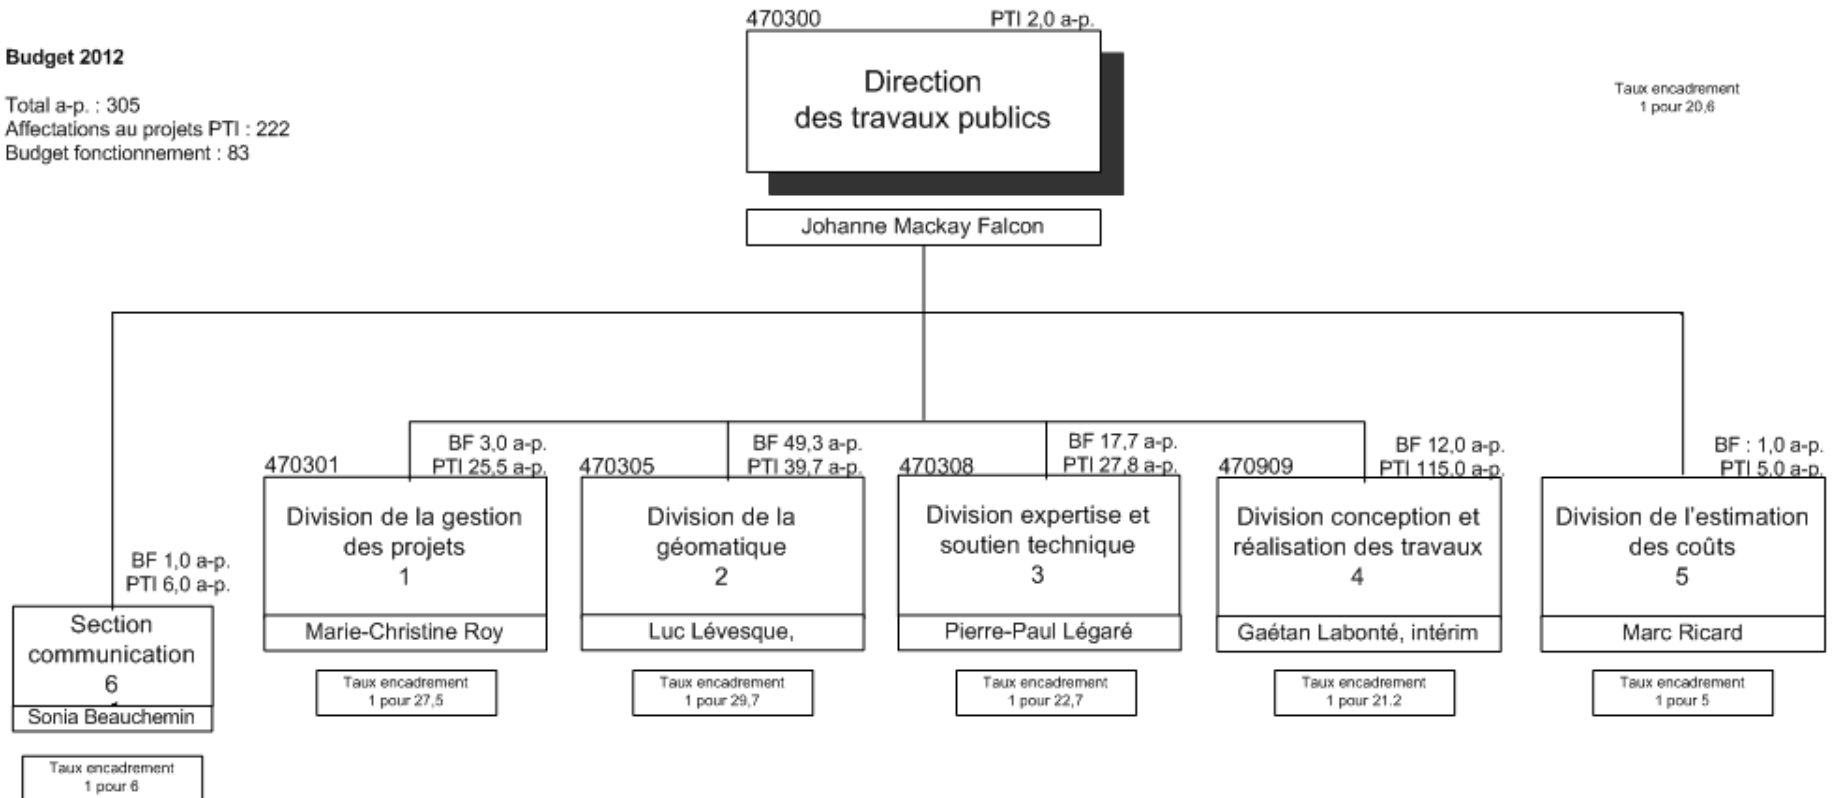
Budget 2012

Total a-p. : 305
Affectations au projets PTI : 222
Budget fonctionnement : 83

470300 PTI 2,0 a-p.

Direction des travaux publics

Johanne Mackay Falcon

Taux encadrement
1 pour 20,6

BF 1,0 a-p.
PTI 6,0 a-p.

Section communication
6

Sonia Beauchemin

Taux encadrement
1 pour 6

470301 BF 3,0 a-p.
PTI 25,5 a-p.

Division de la gestion des projets
1

Marie-Christine Roy

Taux encadrement
1 pour 27,5

470305 BF 49,3 a-p.
PTI 39,7 a-p.

Division de la géomatique
2

Luc Lévesque,

Taux encadrement
1 pour 29,7

470308 BF 17,7 a-p.
PTI 27,8 a-p.

Division expertise et soutien technique
3

Pierre-Paul Légaré

Taux encadrement
1 pour 22,7

470909 BF 12,0 a-p.
PTI 115,0 a-p.

Division conception et réalisation des travaux
4

Gaétan Labonté, intérim

Taux encadrement
1 pour 21.2

BF : 1,0 a-p.
PTI 5,0 a-p.

Division de l'estimation des coûts
5

Marc Ricard

Taux encadrement
1 pour 5